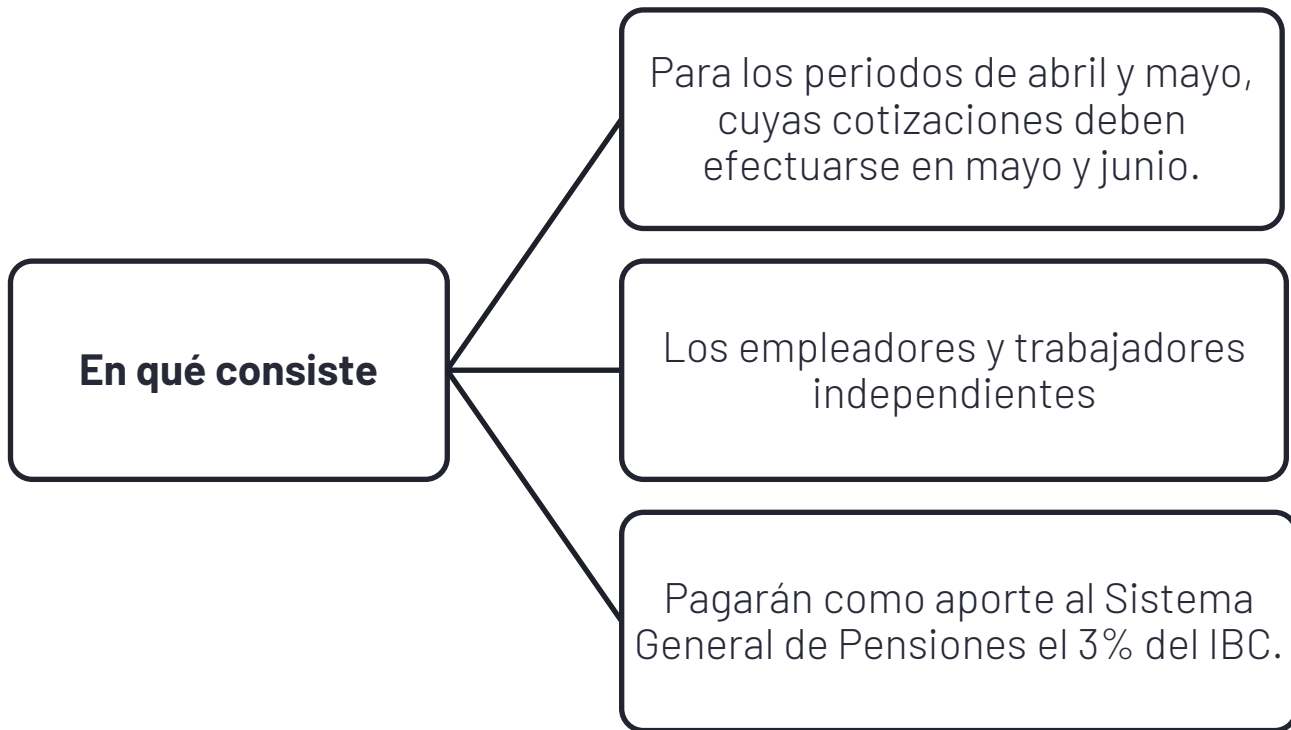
En qué consiste

Para los periodos de abril y mayo, cuyas cotizaciones deben efectuarse en mayo y junio.

Los empleadores y trabajadores independientes

Pagarán como aporte al Sistema General de Pensiones el 3% del IBC.